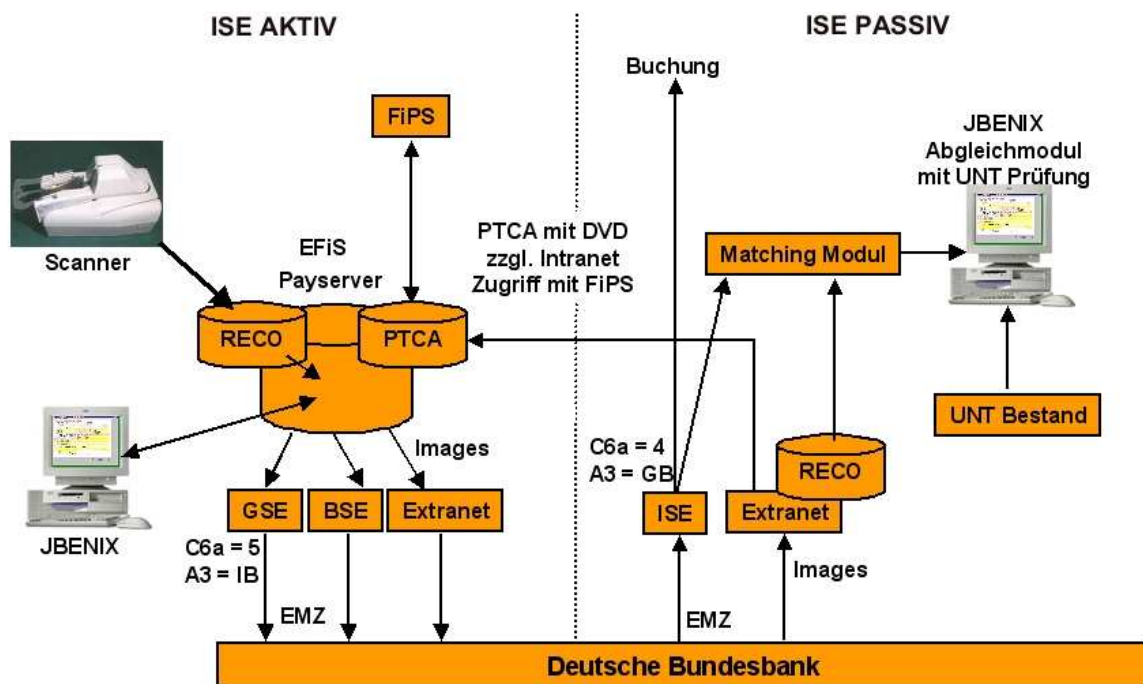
ISE AKTIV

ISE PASSIV

Buchung

FiPS

JBENIX
Abgleichmodul
mit UNT Prüfung

PTCA mit DVD
zzgl. Intranet
Zugriff mit FiPS

EFiS
Payserver

Scanner

Matching Modul

RECO

PTCA

UNT Bestand

Images

C6a = 4
A3 = GB

RECO

GSE

BSE

Extranet

ISE

Extranet

JBENIX

C6a = 5
A3 = IB

Images

EMZ

EMZ

Deutsche Bundesbank